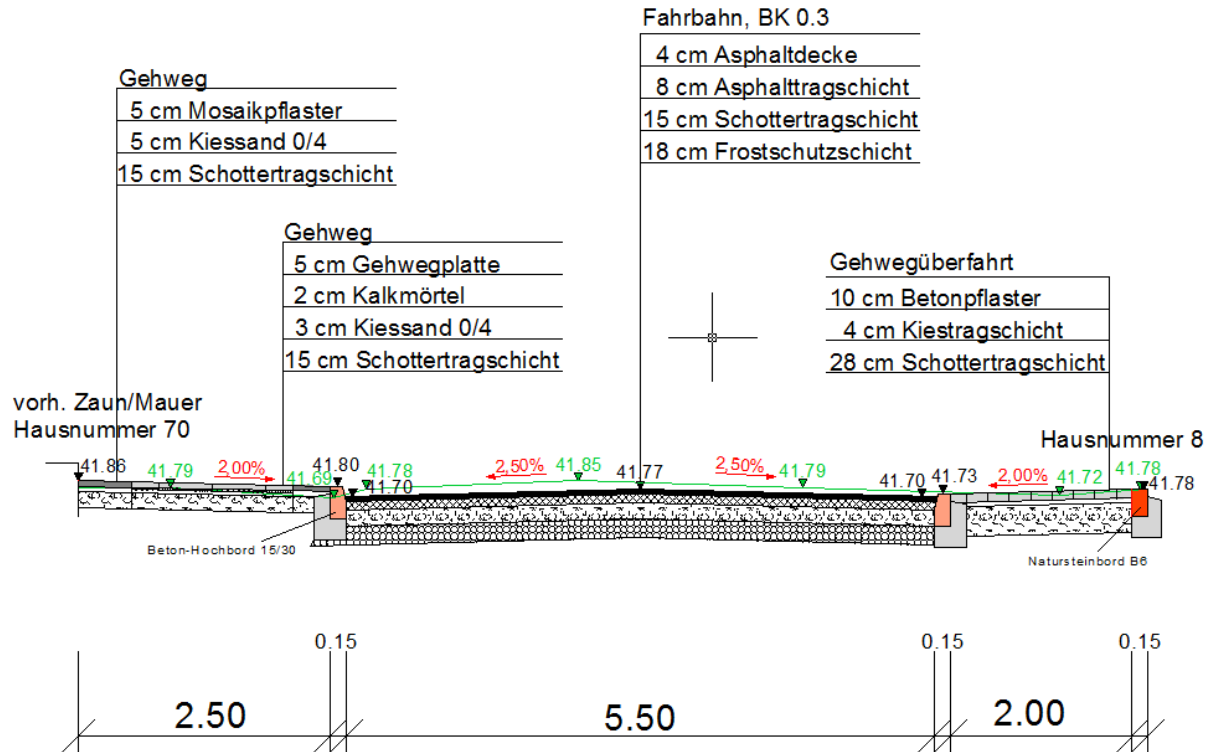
Fahrbahn, BK 0.3

4 cm Asphaltdecke

8 cm Asphalttragschicht

15 cm Schottertragschicht

18 cm Frostschutzschicht

Gehweg

5 cm Mosaikpflaster

5 cm Kiessand 0/4

15 cm Schottertragschicht

Gehweg

5 cm Gehwegplatte

2 cm Kalkmörtel

3 cm Kiessand 0/4

15 cm Schottertragschicht

Gehwegüberfahrt

10 cm Betonpflaster

4 cm Kiestragschicht

28 cm Schottertragschicht

vorh. Zaun/Mauer
Hausnummer 70

Hausnummer 8

41.86 41.79 2,00% 41.69 41.80 41.78 41.70 2,50% 41.85 41.77 2,50% 41.79 41.70 41.73 2,00% 41.72 41.78 41.78

Beton-Hochbord 15/30

Natursteinbord B6

0.15 0.15 0.15

2.50 5.50 2.00